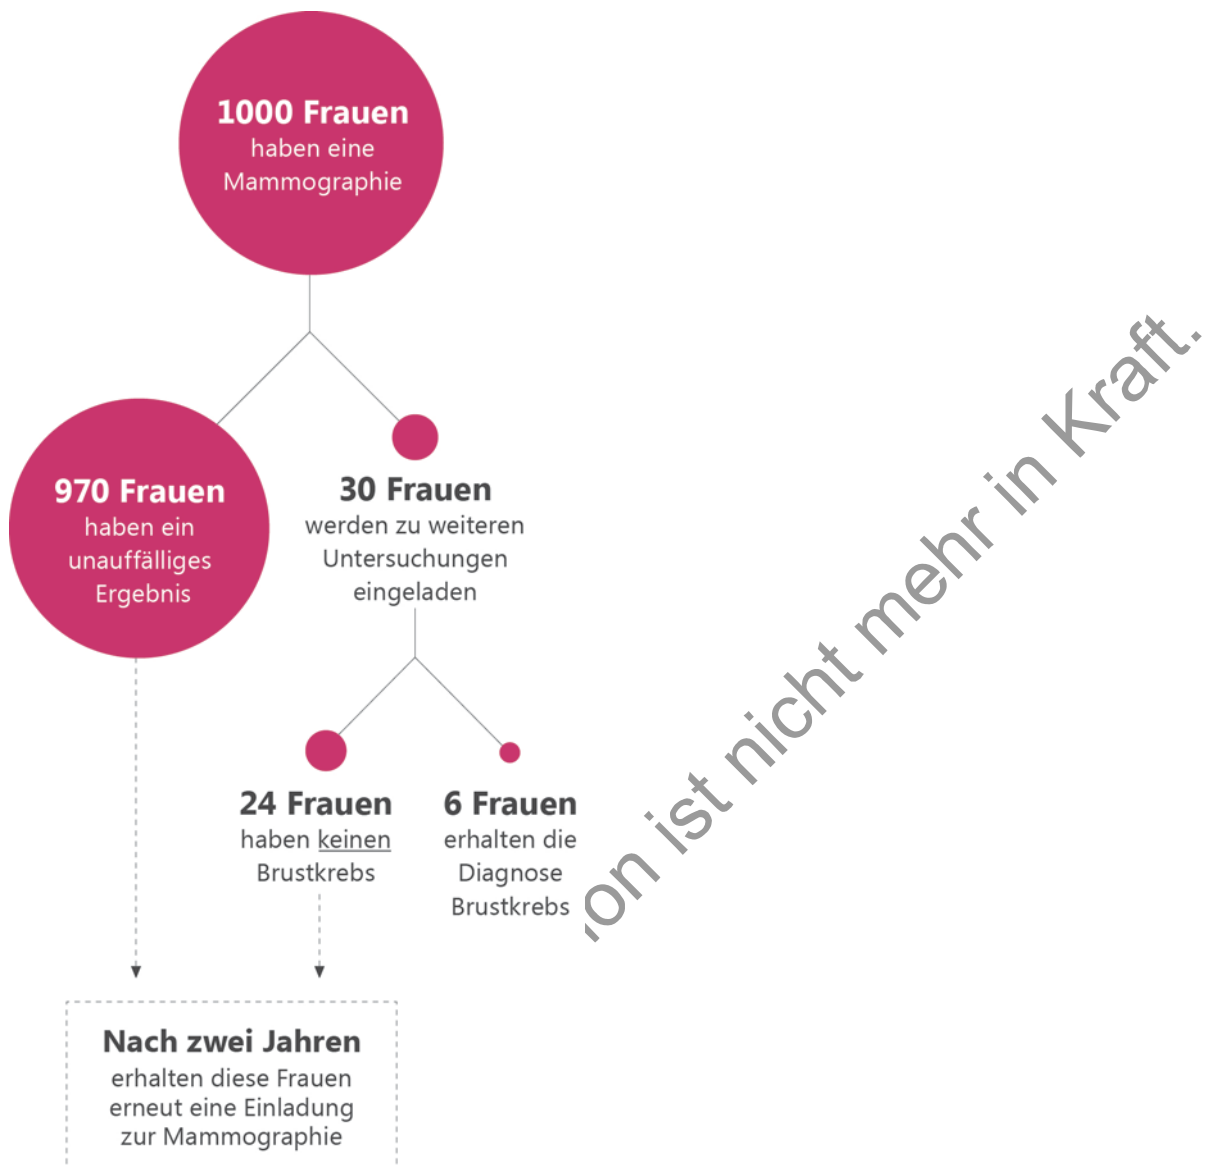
1000 Frauen
haben eine Mammographie

970 Frauen
haben ein unauffälliges Ergebnis

30 Frauen
werden zu weiteren Untersuchungen eingeladen

24 Frauen
haben keinen Brustkrebs

6 Frauen
erhalten die Diagnose Brustkrebs

Nach zwei Jahren
erhalten diese Frauen erneut eine Einladung zur Mammographie

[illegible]on ist nicht mehr in Kraft.